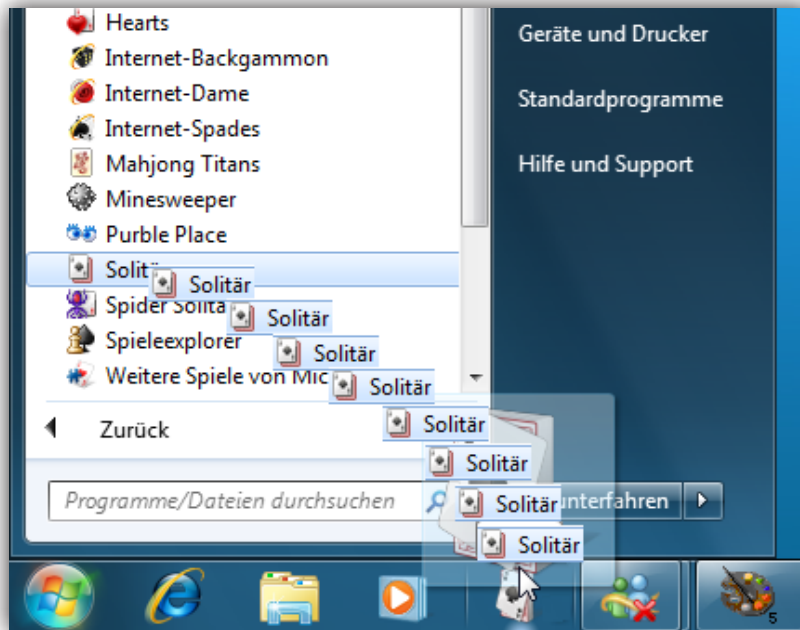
Hearts
Internet-Backgammon
Internet-Dame
Internet-Spades
Mahjong Titans
Minesweeper
Purble Place
Solitär
Spider Solitä
Spieleexplorer
Weitere Spiele von Mic

Solitär
Solitär
Solitär
Solitär
Solitär
Solitär
Solitär
Solitär

Zurück

Programme/Dateien durchsuchen

Geräte und Drucker
Standardprogramme
Hilfe und Support

unterfahren

5